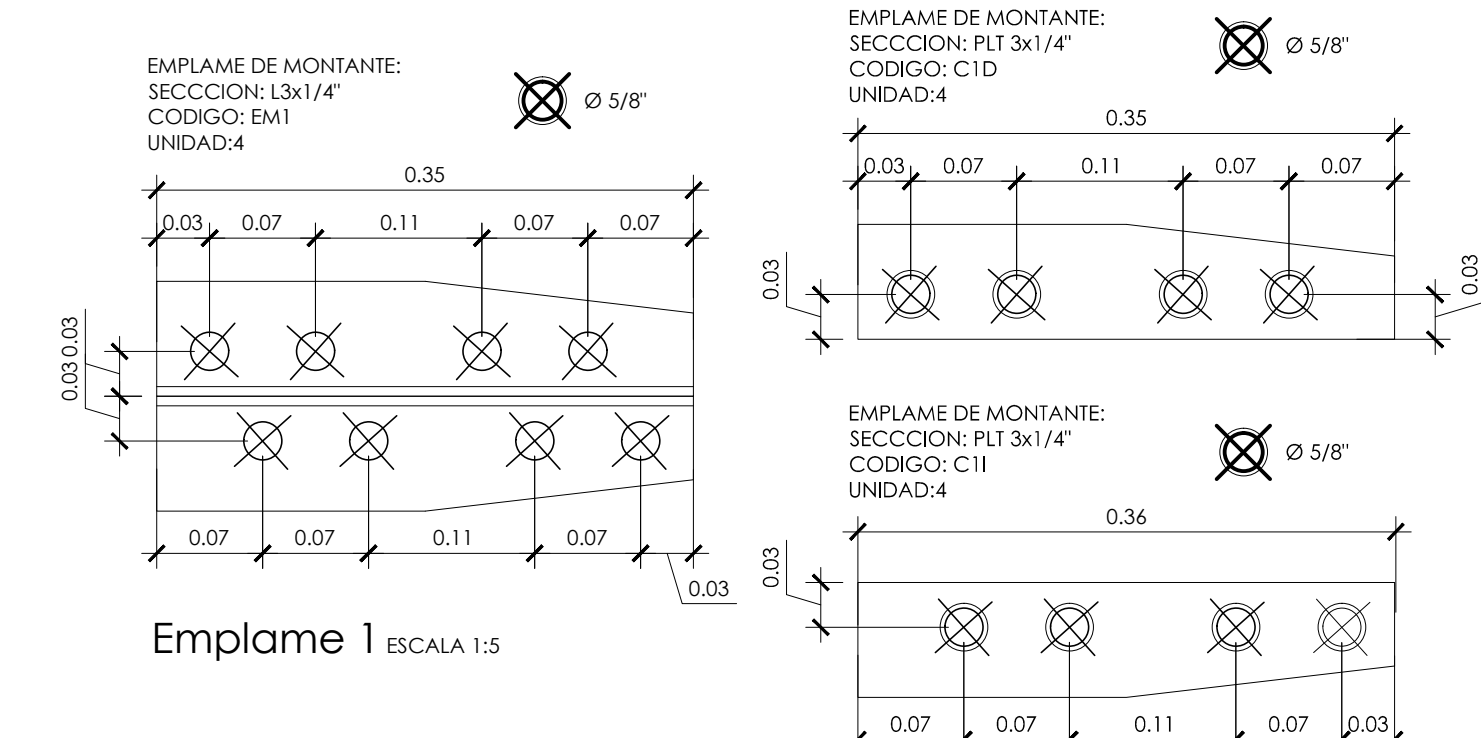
EMPLAME DE MONTANTE:
SECCCION: L3x1/4"
CODIGO: EM1
UNIDAD:4

Ø 5/8"

0.35

0.03 0.07 0.11 0.07 0.07

0.03 0.03

0.07 0.07 0.11 0.07

0.03

Emplame 1 ESCALA 1:5

EMPLAME DE MONTANTE:
SECCCION: PLT 3x1/4"
CODIGO: C1D
UNIDAD:4

Ø 5/8"

0.35

0.03 0.07 0.11 0.07 0.07

0.03

0.03

EMPLAME DE MONTANTE:
SECCCION: PLT 3x1/4"
CODIGO: C1I
UNIDAD:4

Ø 5/8"

0.36

0.03

0.07 0.07 0.11 0.07 0.03